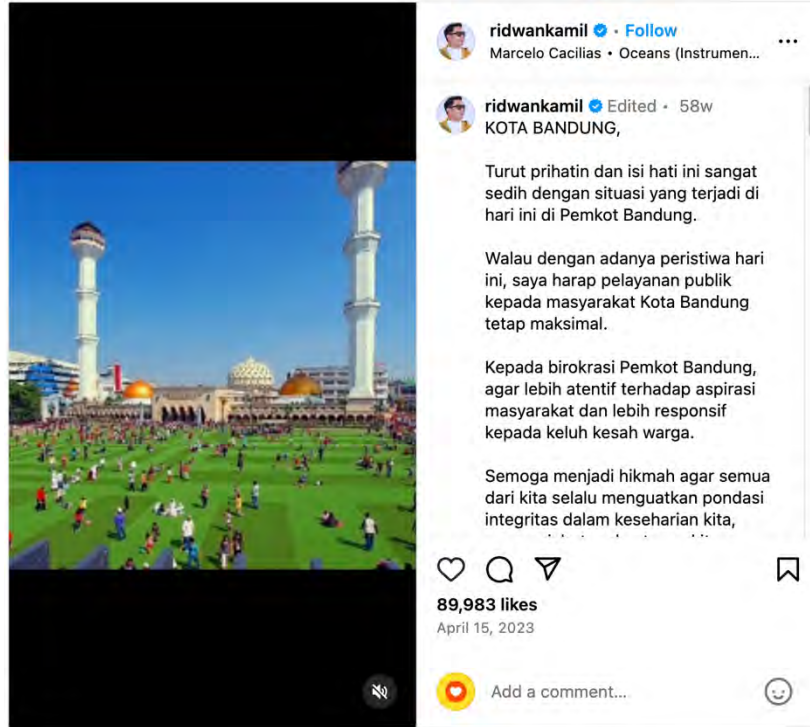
ridwankamil • Follow
Marcelo Cacilias • Oceans (Instrumen...

ridwankamil Edited • 58w
KOTA BANDUNG,

Turut prihatin dan isi hati ini sangat sedih dengan situasi yang terjadi di hari ini di Pemkot Bandung.

Walau dengan adanya peristiwa hari ini, saya harap pelayanan publik kepada masyarakat Kota Bandung tetap maksimal.

Kepada birokrasi Pemkot Bandung, agar lebih atentif terhadap aspirasi masyarakat dan lebih responsif kepada keluh kesah warga.

Semoga menjadi hikmah agar semua dari kita selalu menguatkan pondasi integritas dalam keseharian kita, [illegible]

89,983 likes
April 15, 2023

Add a comment...